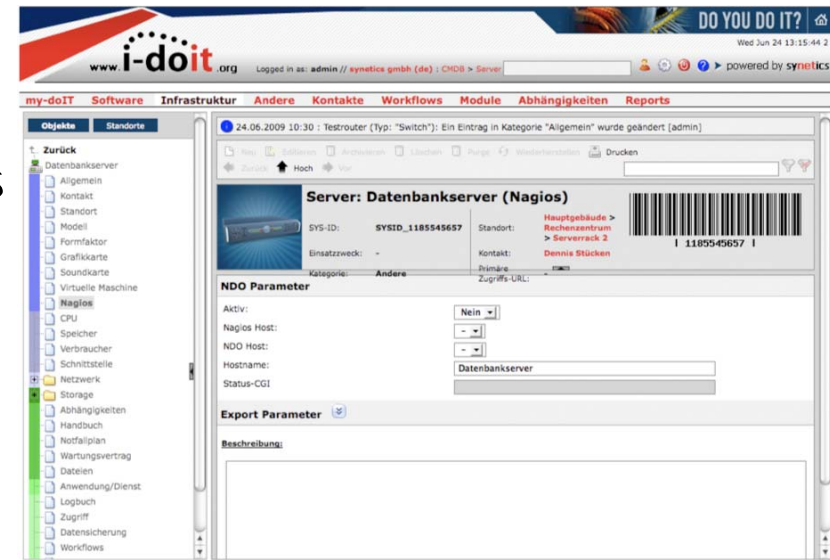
DO YOU DO IT?

Wed Jun 24 13:15:44 2

www.i-doit.org

Logged in as: admin // synetics gmbh (de) : CMDB > Server

powered by synetics

my-doIT Software Infrastruktur Andere Kontakte Workflows Module Abhängigkeiten Reports

Objekte Standorte

Zurück

Datenbankserver

Allgemein
Kontakt
Standort
Modell
Formfaktor
Grafikkarte
Soundkarte
Virtuelle Maschine
Nagios
CPU
Speicher
Verbraucher
Schnittstelle
Netzwerk
Storage
Abhängigkeiten
Handbuch
Notfallplan
Wartungsvertrag
Dateien
Anwendung/Dienst
Logbuch
Zugriff
Datensicherung
Workflows

24.06.2009 10:30 : Testrouter (Typ: "Switch"): Ein Eintrag in Kategorie "Allgemein" wurde geändert [admin]

Neu Editieren Archivieren Löschen Purge Wiederherstellen Drucken

Zurück Hoch Vor

Server: Datenbankserver (Nagios)

SYS-ID: SYSID_1185545657

Einsatzzweck: -

Kategorie: Andere

Standort: Hauptgebäude > Rechenzentrum > Serverrack 2

Kontakt: Dennis Stücken

Primäre Zugriffs-URL: -

1185545657

NDO Parameter

Aktiv: Nein

Nagios Host: -

NDO Host: -

Hostname: Datenbankserver

Status-CGI

Export Parameter

Beschreibung: